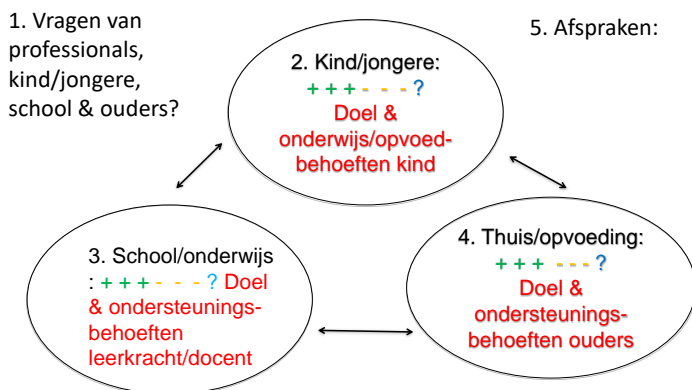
1. Vragen van professionals, kind/jongere, school & ouders?

5. Afspraken:

2. Kind/jongere:
+ + + - - - ?
Doel & onderwijs/opvoedbehoeften kind

3. School/onderwijs : + + + - - - ? Doel & ondersteuningsbehoeften leerkracht/docent

4. Thuis/opvoeding:
+ + + - - - ?
Doel & ondersteuningsbehoeften ouders